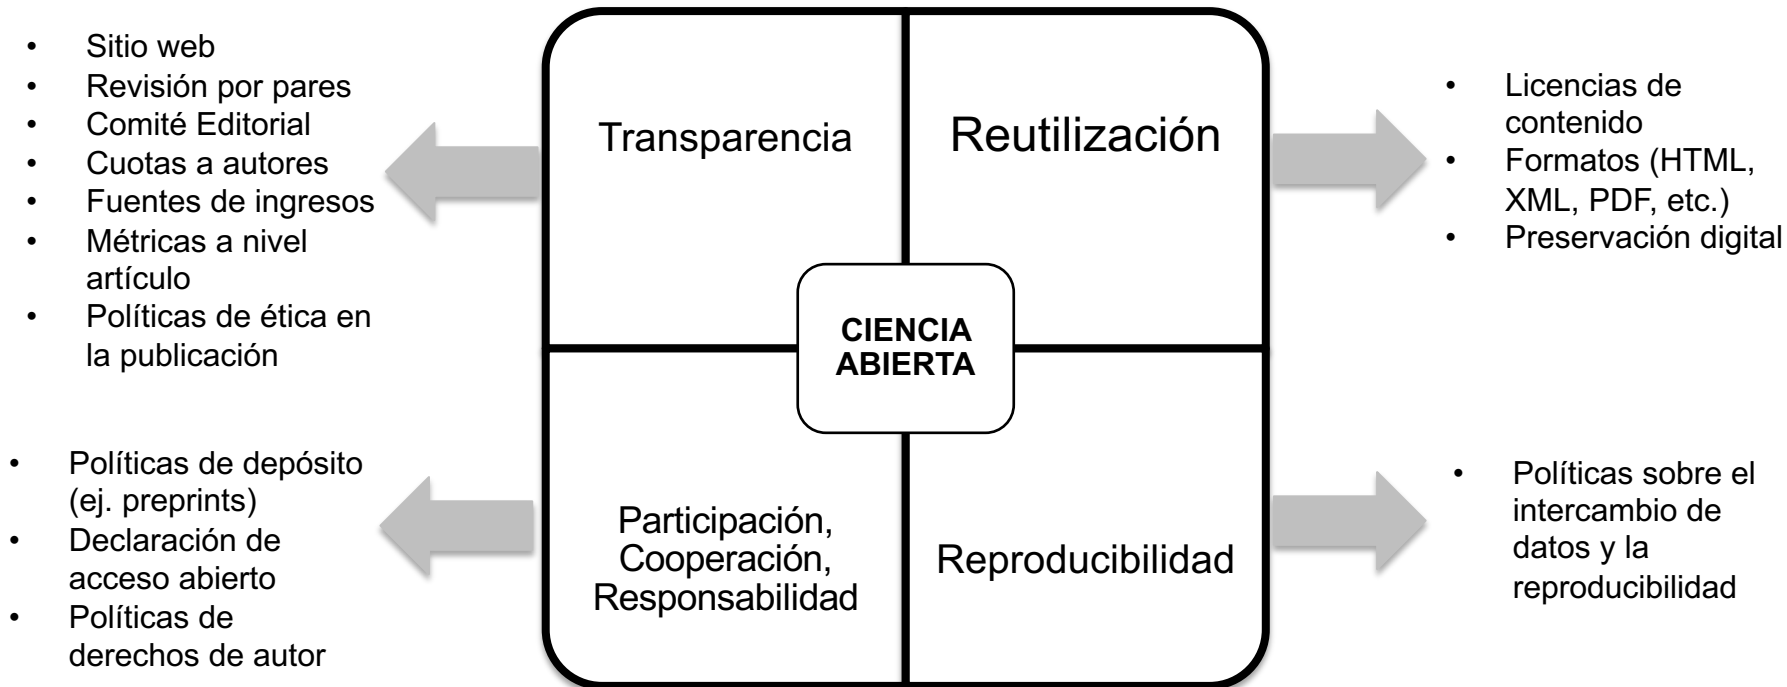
- Sitio web
- Revisión por pares
- Comité Editorial
- Cuotas a autores
- Fuentes de ingresos
- Métricas a nivel artículo
- Políticas de ética en la publicación

Transparencia

Reutilización

- Licencias de contenido
- Formatos (HTML, XML, PDF, etc.)
- Preservación digital

CIENCIA ABIERTA

- Políticas de depósito (ej. preprints)
- Declaración de acceso abierto
- Políticas de derechos de autor

Participación, Cooperación, Responsabilidad

Reproducibilidad

- Políticas sobre el intercambio de datos y la reproducibilidad